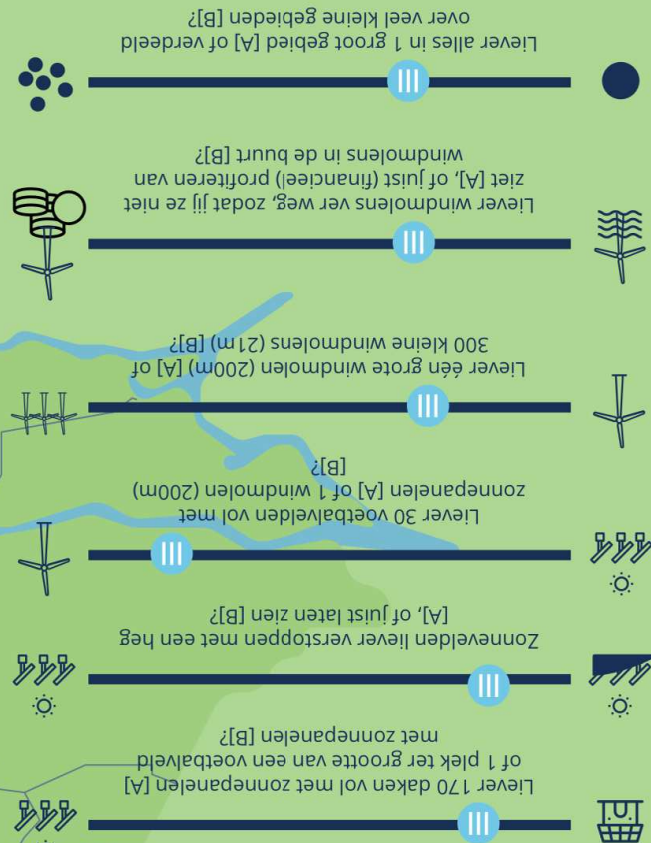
Liever alles in 1 groot gebied [A] of verdeeld over veel kleine gebieden [B]?

Liever windmolens ver weg, zodat jij ze niet ziet [A], of juist (financieel) profiteren van windmolens in de buurt [B]?

Liever één grote windmolen (200m) [A] of 300 kleine windmolens (21m) [B]?

Liever 30 voetbalvelden vol met zonnepanelen [A] of 1 windmolen (200m) [B]?

Zonnevelden liever verstoppen met een heg [A], of juist laten zien [B]?

Liever 170 daken vol met zonnepanelen [A] of 1 plek ter grootte van een voetbalveld met zonnepanelen [B]?